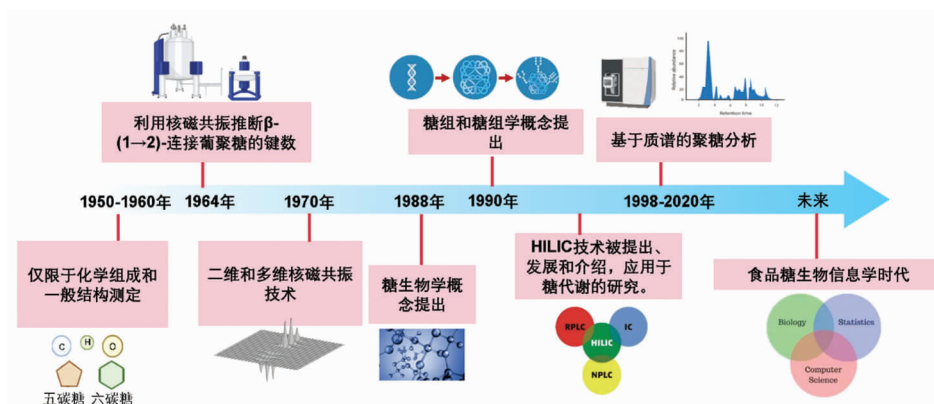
利用核磁共振推断β-(1→2)-连接葡聚糖的键数

糖组和糖组学概念提出

基于质谱的聚糖分析

1950-1960年

1964年

1970年

1988年

1990年

1998-2020年

未来

仅限于化学组成和一般结构测定

C H O

五碳糖 六碳糖

二维和多维核磁共振技术

糖生物学概念提出

HILIC技术被提出、发展和介绍，应用于糖代谢的研究。

RPLC IC HILIC NPLC

食品糖生物信息学时代

Biology Statistics Computer Science